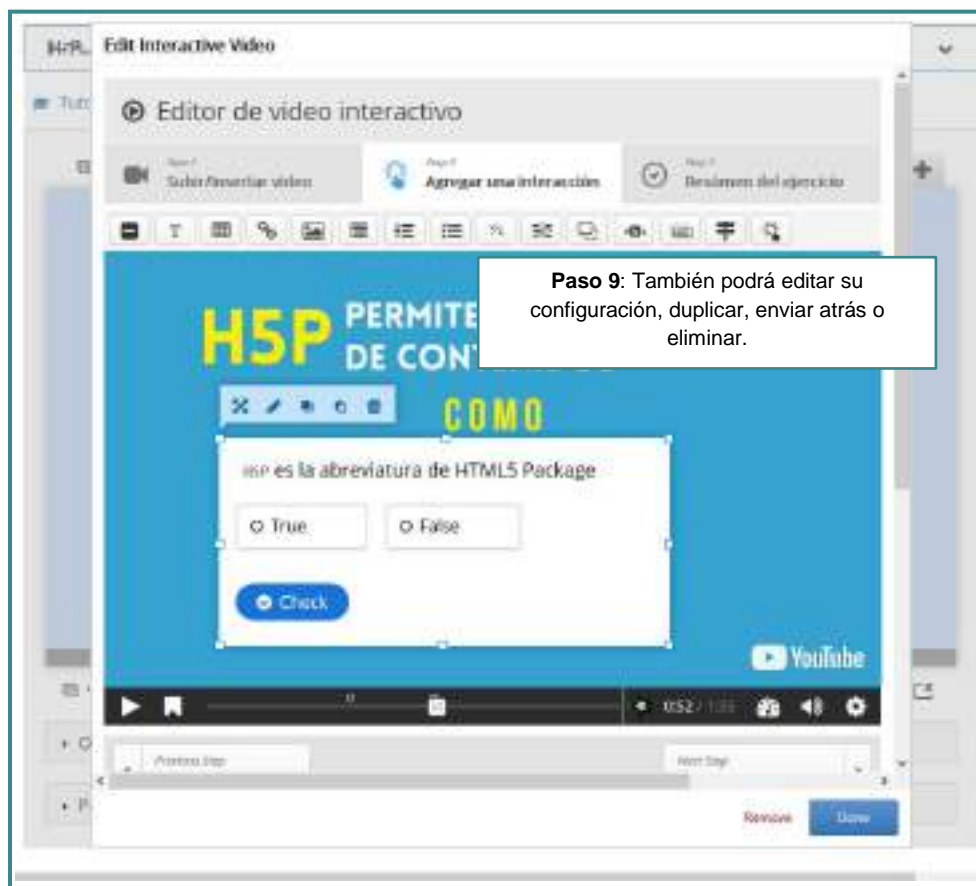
H5P... Edit Interactive Video

Tuto

Editor de video interactivo

Step 1
Subir/Insertar video

Step 2
Agregar una interacción

Step 3
Resúmen del ejercicio

**Paso 9**: También podrá editar su configuración, duplicar, enviar atrás o eliminar.

H5P PERMITE
DE CONT

COMO

H5P es la abreviatura de HTML5 Package

True

False

Check

YouTube

0:52 / 1:30

Previous Step

Next Step

Remove

Done